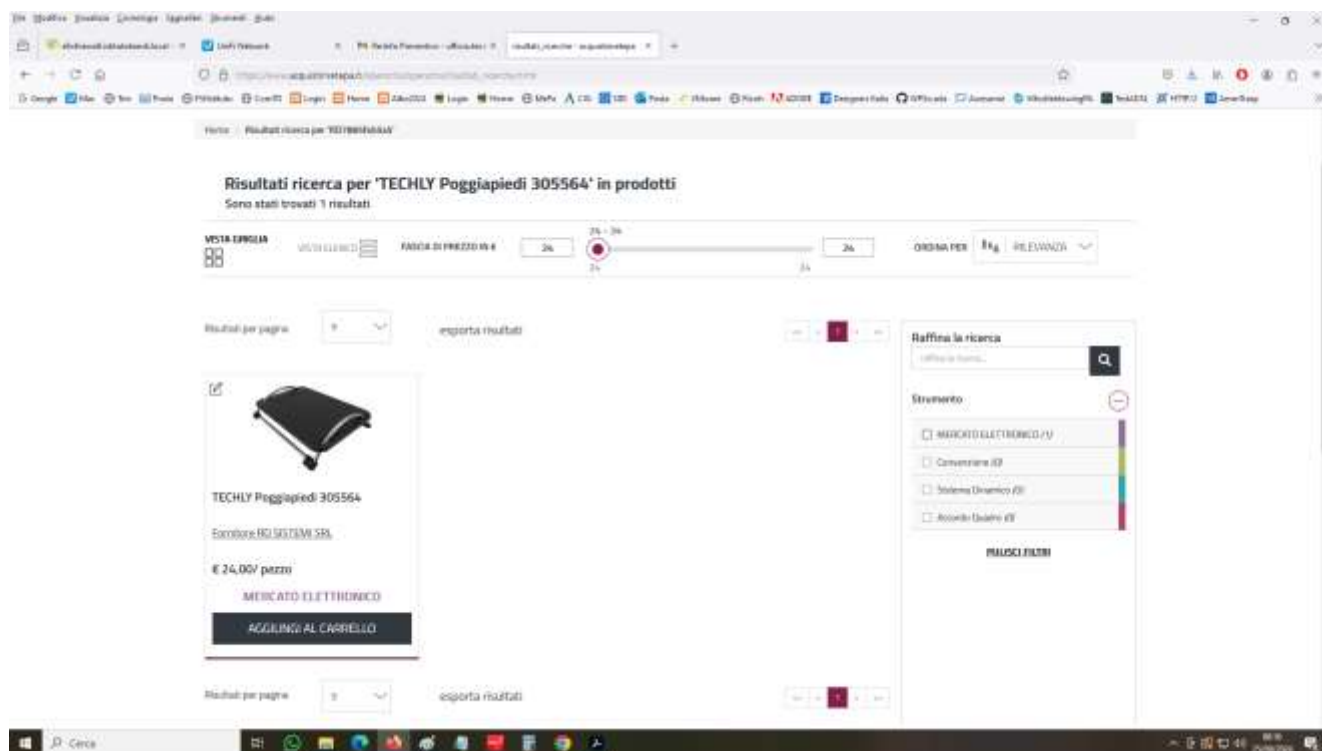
Home / Risultati ricerca per 'TECHLY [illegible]'

Risultati ricerca per 'TECHLY Poggiapiedi 305564' in prodotti
Sono stati trovati 1 risultati

VISTA GRIGLIA
VISTA ELENCO
FASCIA DI PREZZO IN €
24
24 - 24
24
24
24
ORDINA PER
RILEVANZA

Risultati per pagina
6
esporta risultati

1

Raffina la ricerca
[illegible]

Strumento
MERCATO ELETTRONICO (1)
Convenzione (0)
Sistema Dinamico (0)
Accordo Quadro (0)
RIMUOVI FILTRI

TECHLY Poggiapiedi 305564
Fornitore RD SISTEMI SRL
€ 24,00/ pezzo
MERCATO ELETTRONICO
AGGIUNGI AL CARRELLO

Risultati per pagina
6
esporta risultati
1

Cerca